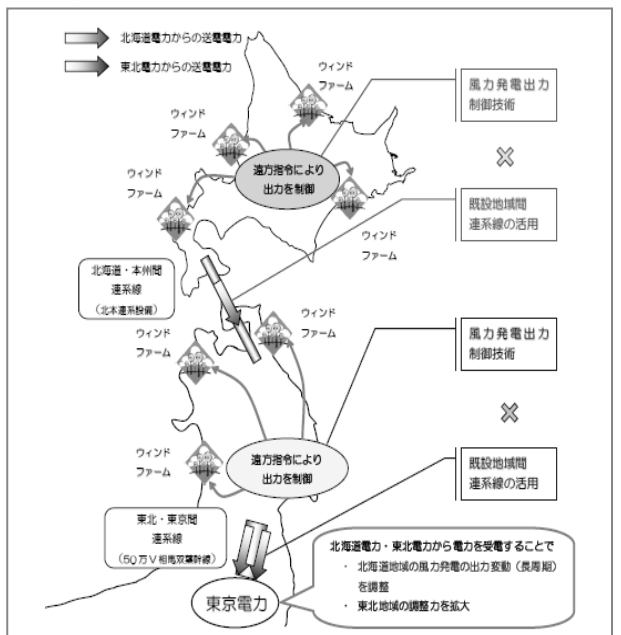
北海道電力からの送電電力

東北電力からの送電電力

ウィンド ファーム

ウィンド ファーム

ウィンド ファーム

遠方指令により 出力を制御

ウィンド ファーム

風力発電出力 制御技術

×

既設地域間 連系線の活用

北海道・本州間 連系線 (北本連系設備)

ウィンド ファーム

ウィンド ファーム

風力発電出力 制御技術

×

ウィンド ファーム

遠方指令により 出力を制御

既設地域間 連系線の活用

東北・東京間 連系線 (50万V相馬双葉幹線)

東京電力

北海道電力・東北電力から電力を受電することで
・ 北海道地域の風力発電の出力変動(長周期)を調整
・ 東北地域の調整力を拡大